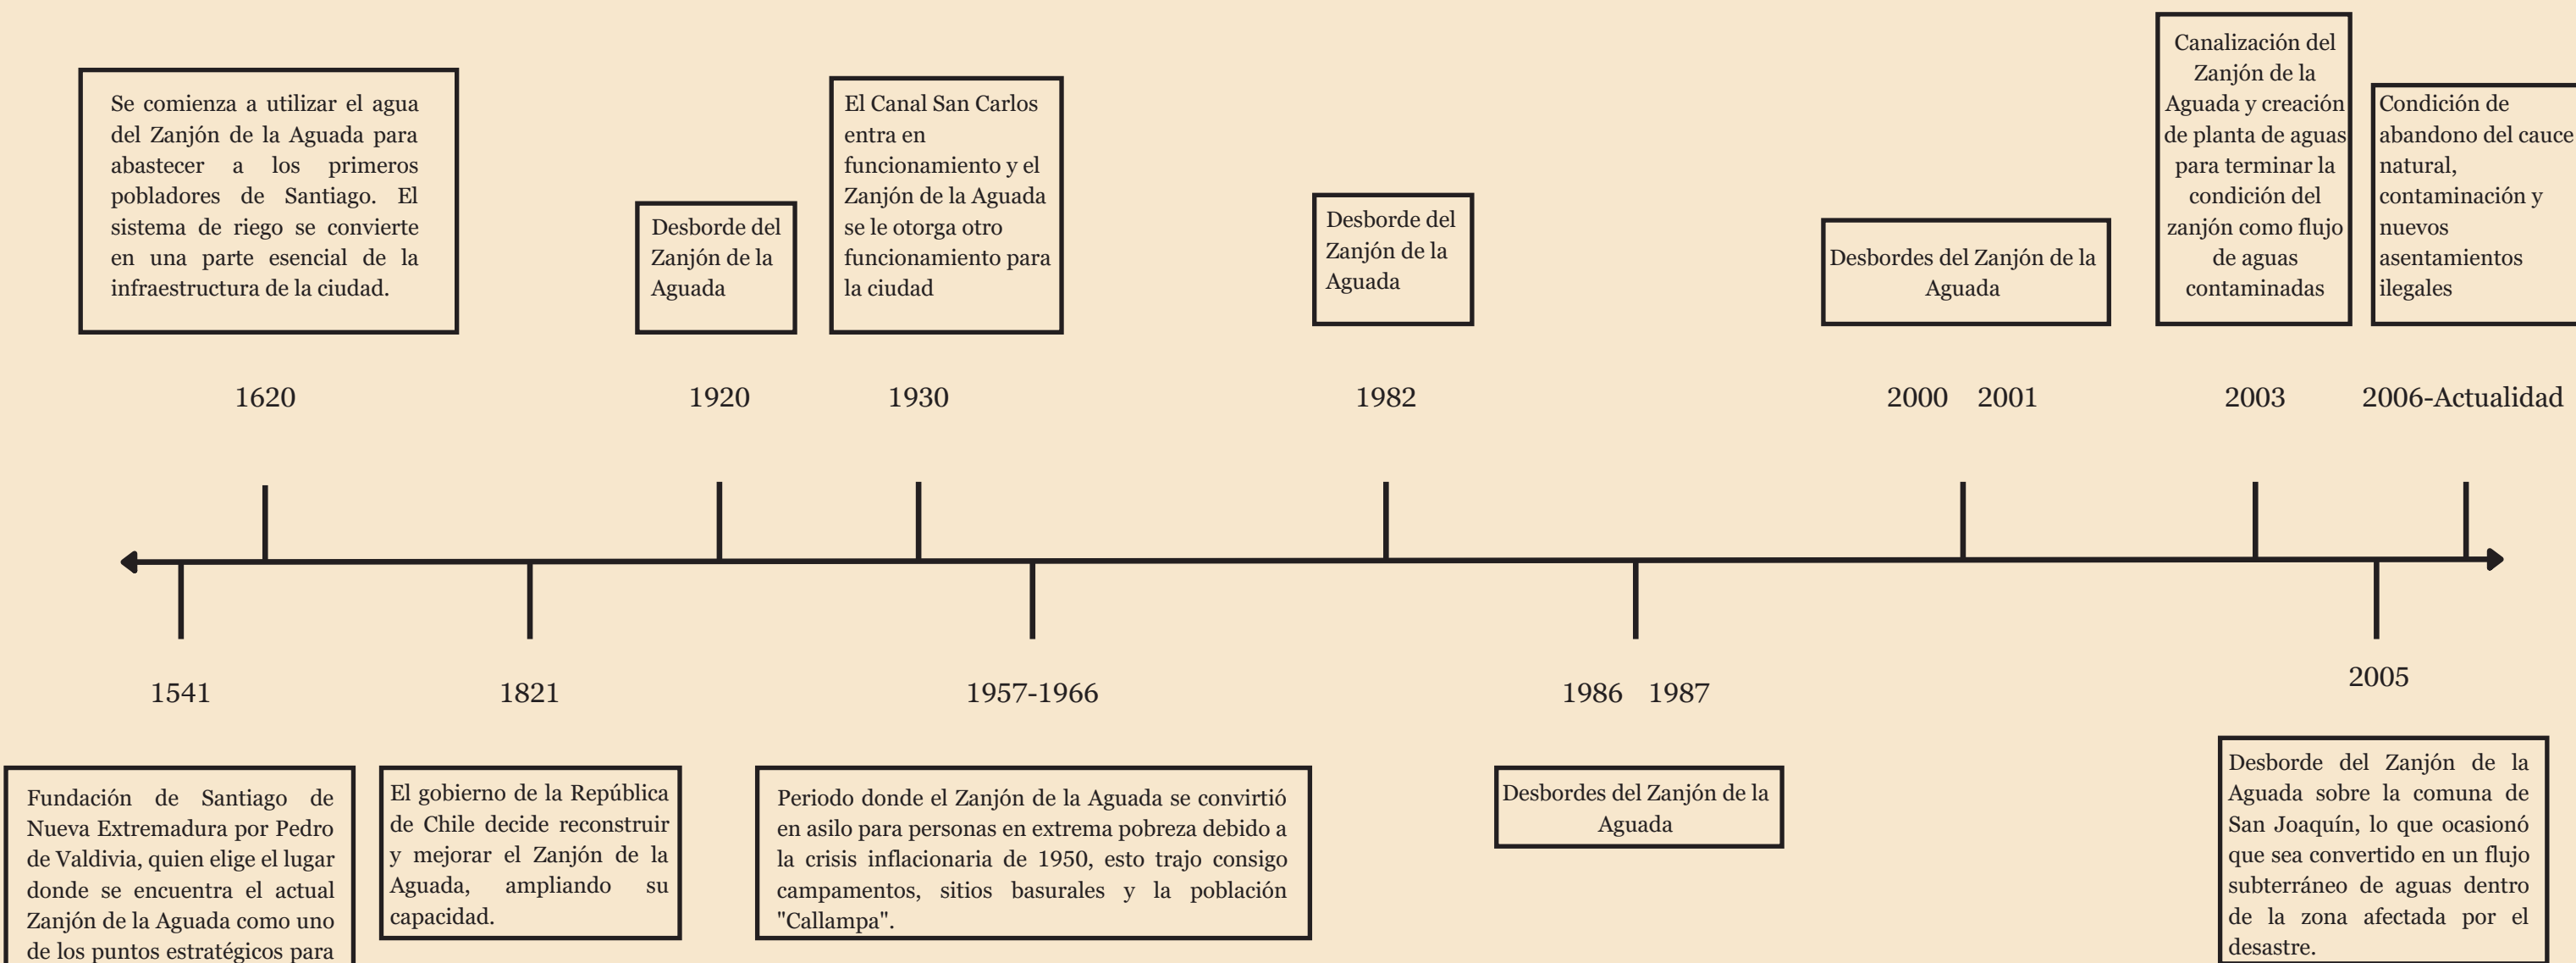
Se comienza a utilizar el agua del Zanjón de la Aguada para abastecer a los primeros pobladores de Santiago. El sistema de riego se convierte en una parte esencial de la infraestructura de la ciudad.

Desborde del Zanjón de la Aguada

El Canal San Carlos entra en funcionamiento y el Zanjón de la Aguada se le otorga otro funcionamiento para la ciudad

Desborde del Zanjón de la Aguada

Desbordes del Zanjón de la Aguada

Canalización del Zanjón de la Aguada y creación de planta de aguas para terminar la condición del zanjón como flujo de aguas contaminadas

Condición de abandono del cauce natural, contaminación y nuevos asentamientos ilegales

1620

1920

1930

1982

2000 2001

2003

2006-Actualidad

1541

1821

1957-1966

1986 1987

2005

Fundación de Santiago de Nueva Extremadura por Pedro de Valdivia, quien elige el lugar donde se encuentra el actual Zanjón de la Aguada como uno de los puntos estratégicos para

El gobierno de la República de Chile decide reconstruir y mejorar el Zanjón de la Aguada, ampliando su capacidad.

Periodo donde el Zanjón de la Aguada se convirtió en asilo para personas en extrema pobreza debido a la crisis inflacionaria de 1950, esto trajo consigo campamentos, sitios basurales y la población "Callampa".

Desbordes del Zanjón de la Aguada

Desborde del Zanjón de la Aguada sobre la comuna de San Joaquín, lo que ocasionó que sea convertido en un flujo subterráneo de aguas dentro de la zona afectada por el desastre.